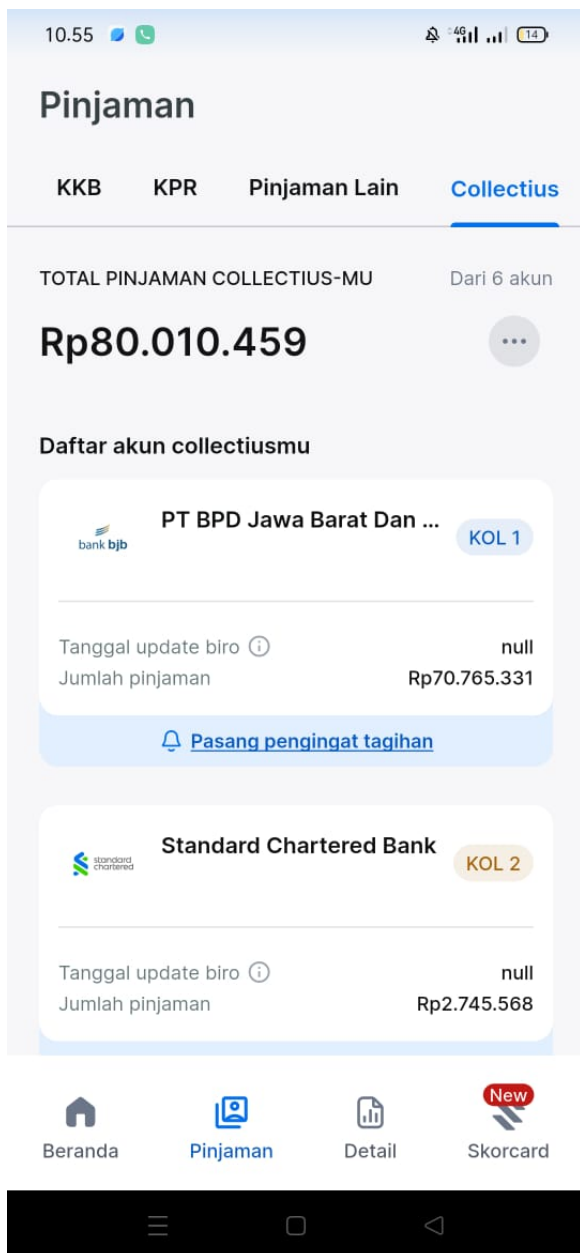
10.55 14

Pinjaman

KKB KPR Pinjaman Lain Collectius

TOTAL PINJAMAN COLLECTIUS-MU Dari 6 akun

Rp80.010.459

Daftar akun collectiusmu

bank bjb PT BPD Jawa Barat Dan ... KOL 1

Tanggal update biro null
Jumlah pinjaman Rp70.765.331

Pasang pengingat tagihan

standard chartered Standard Chartered Bank KOL 2

Tanggal update biro null
Jumlah pinjaman Rp2.745.568

Beranda Pinjaman Detail New Skorcard